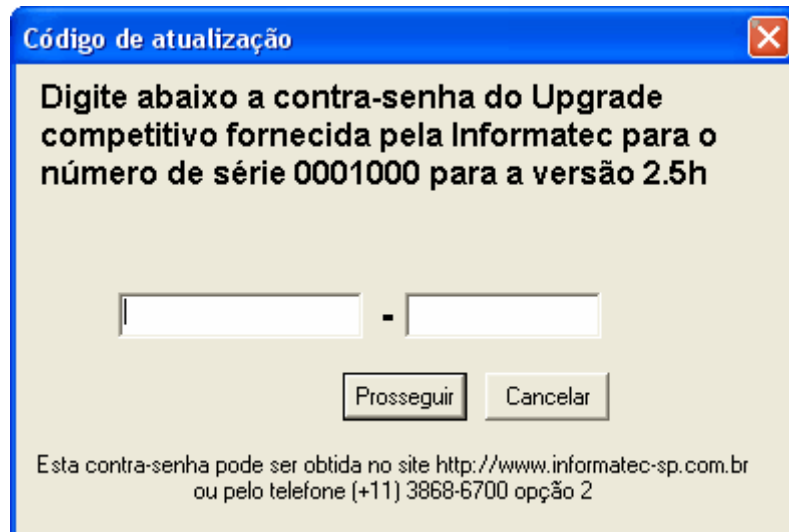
Código de atualização

Digite abaixo a contra-senha do Upgrade competitivo fornecida pela Informatec para o número de série 0001000 para a versão 2.5h

-

Prosseguir Cancelar

Esta contra-senha pode ser obtida no site http://www.informatec-sp.com.br ou pelo telefone (+11) 3868-6700 opção 2